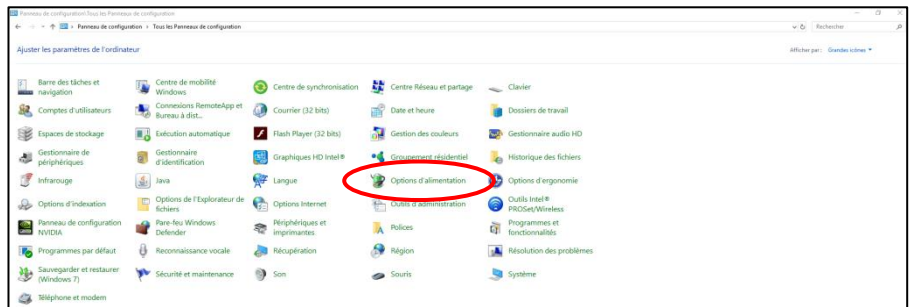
Panneau de configuration\Tous les Panneaux de configuration

Panneau de configuration › Tous les Panneaux de configuration

Rechercher

Ajuster les paramètres de l'ordinateur

Afficher par : Grandes icônes ▾

Barre des tâches et navigation
Centre de mobilité Windows
Centre de synchronisation
Centre Réseau et partage
Clavier
Comptes d'utilisateurs
Connexions RemoteApp et Bureau à dist...
Courrier (32 bits)
Date et heure
Dossiers de travail
Espaces de stockage
Exécution automatique
Flash Player (32 bits)
Gestion des couleurs
Gestionnaire audio HD
Gestionnaire de périphériques
Gestionnaire d'identification
Graphiques HD Intel®
Groupement résidentiel
Historique des fichiers
Infrarouge
Java
Langue
Options d'alimentation
Options d'ergonomie
Options d'indexation
Options de l'Explorateur de fichiers
Options Internet
Outils d'administration
Outils Intel® PROSet/Wireless
Panneau de configuration NVIDIA
Pare-feu Windows Defender
Périphériques et imprimantes
Polices
Programmes et fonctionnalités
Programmes par défaut
Reconnaissance vocale
Récupération
Région
Résolution des problèmes
Sauvegarder et restaurer (Windows 7)
Sécurité et maintenance
Son
Souris
Système
Téléphone et modem